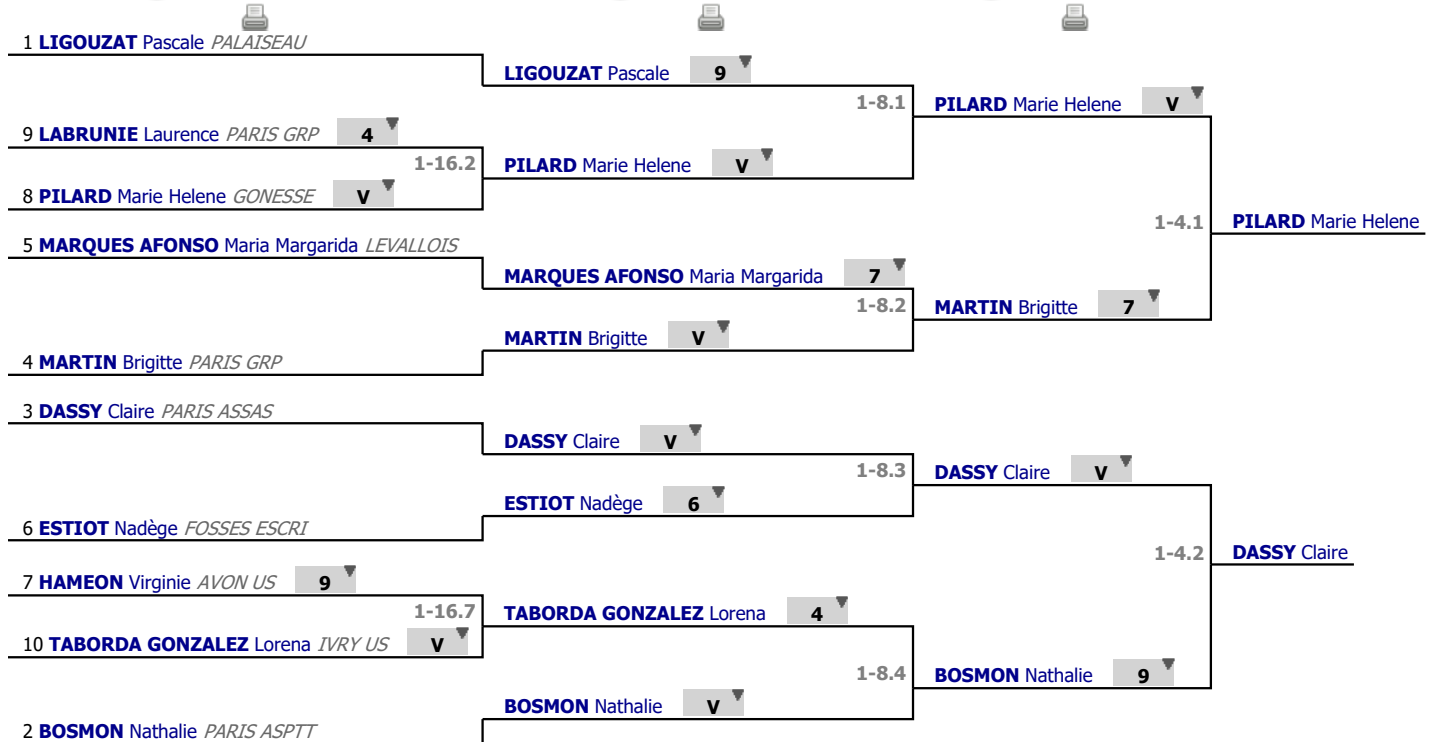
1 LIGOUZAT Pascale PALAISEAU
LIGOUZAT Pascale 9
1-8.1
PILARD Marie Helene V
9 LABRUNIE Laurence PARIS GRP 4
1-16.2
PILARD Marie Helene V
8 PILARD Marie Helene GONESSE V
1-4.1
PILARD Marie Helene
5 MARQUES AFONSO Maria Margarida LEVALLOIS
MARQUES AFONSO Maria Margarida 7
1-8.2
MARTIN Brigitte 7
MARTIN Brigitte V
4 MARTIN Brigitte PARIS GRP

3 DASSY Claire PARIS ASSAS
DASSY Claire V
1-8.3
DASSY Claire V
ESTIOT Nadège 6
6 ESTIOT Nadège FOSSES ESCRI
1-4.2
DASSY Claire
7 HAMEON Virginie AVON US 9
1-16.7
TABORDA GONZALEZ Lorena 4
10 TABORDA GONZALEZ Lorena IVRY US V
1-8.4
BOSMON Nathalie 9
BOSMON Nathalie V
2 BOSMON Nathalie PARIS ASPTT